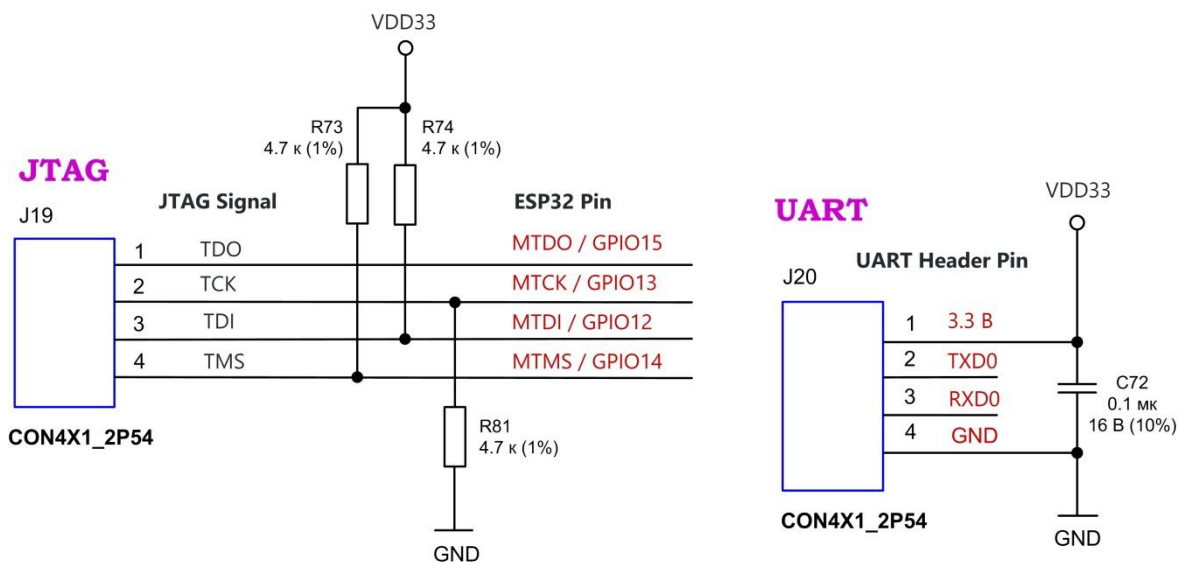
VDD33

R73
4.7 к (1%)

R74
4.7 к (1%)

JTAG

J19

JTAG Signal

ESP32 Pin

1 TDO MTDO / GPIO15
2 TCK MTCK / GPIO13
3 TDI MTDI / GPIO12
4 TMS MTMS / GPIO14

CON4X1_2P54

R81
4.7 к (1%)

GND

UART

VDD33

UART Header Pin

J20

1 3.3 В
2 TXD0
3 RXD0
4 GND

C72
0.1 мк
16 В (10%)

CON4X1_2P54

GND